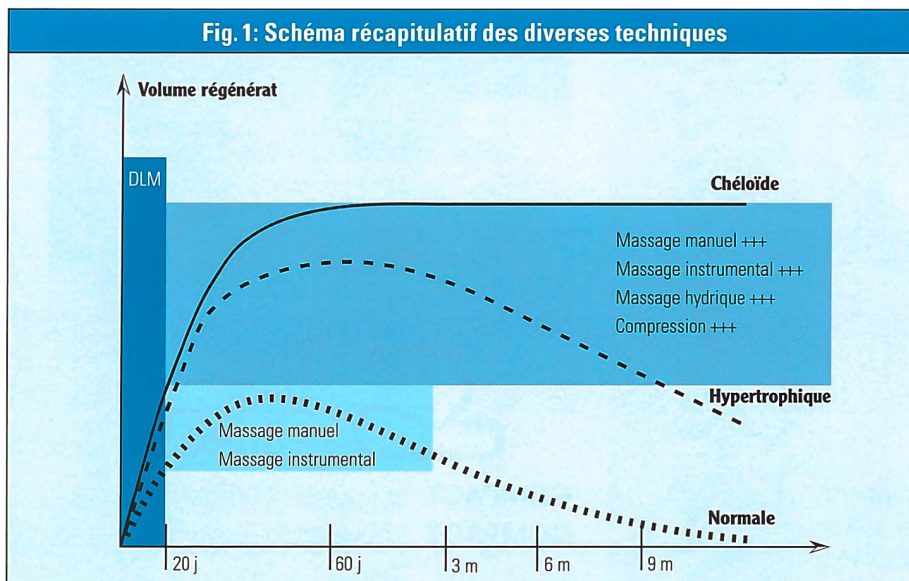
Fig. 1: Schéma récapitulatif des diverses techniques

Volume régénérat

DLM

Chéloïde

Massage manuel +++
Massage instrumental +++
Massage hydrique +++
Compression +++

Hypertrophique

Massage manuel
Massage instrumental

Normale

20 j
60 j
3 m
6 m
9 m